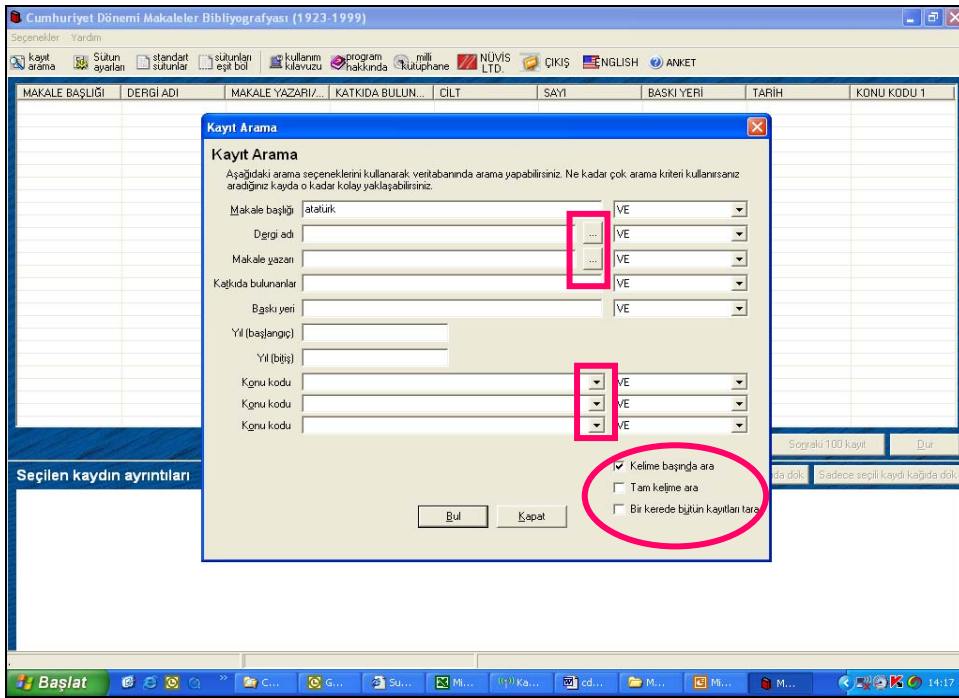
Cumhuriyet Dönemi Makaleler Bibliyografyası (1923-1999)

Seçenekler Yardım

kayıt arama | Sütun ayarları | standart sütunlar | sütunları eşit böl | kullanım kılavuzu | program hakkında | milli kütüphane | NÜVİS LTD. | ÇIKIŞ | ENGLISH | ANKET

| MAKALE BAŞLIĞI | DERGİ ADI | MAKALE YAZARI/... | KATKIDA BULUN... | CİLT | SAYI | BASKI YERİ | TARİH | KONU KODU 1 |
|---|---|---|---|---|---|---|---|---|

Kayıt Arama

Kayıt Arama

Aşağıdaki arama seçeneklerini kullanarak veritabanında arama yapabilirsiniz. Ne kadar çok arama kriteri kullanırsanız aradığınız kayda o kadar kolay yaklaşabilirsiniz.

Makale başlığı atatürk VE
Dergi adı ... VE
Makale yazarı ... VE
Katkıda bulunanlar VE
Baskı yeri VE
Yıl (başlangıç)
Yıl (bitiş)
Konu kodu VE
Konu kodu VE
Konu kodu VE

Kelime başında ara
Tam kelime ara
Bir kerede bütün kayıtları tara

Bul Kapat

Sonraki 100 kayıt Dur

Seçilen kaydın ayrıntıları

da dök Sadece seçili kaydı kağıda dök

Başlat C... G... Su... Mi... Ka... cd... M... Mi... M... 14:17